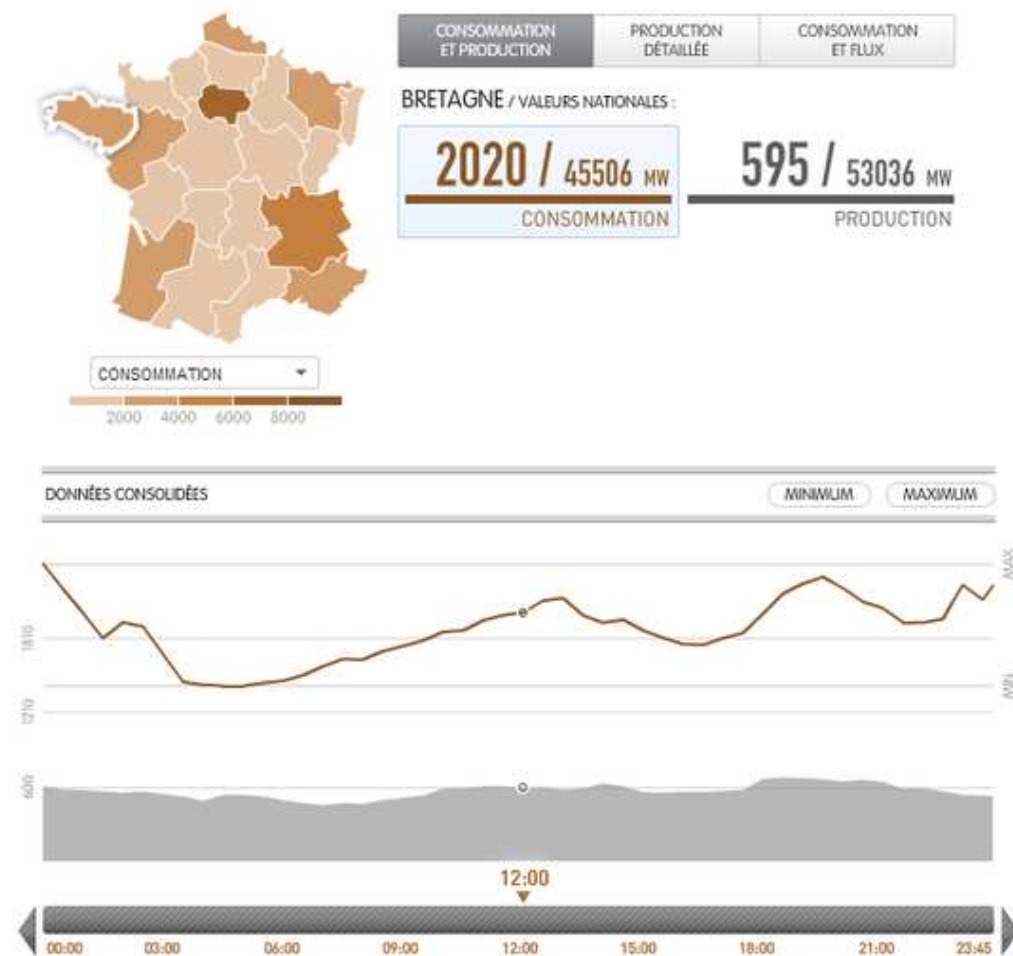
CONSOMMATION ET PRODUCTION

PRODUCTION DÉTAILLÉE

CONSOMMATION ET FLUX

BRETAGNE / VALEURS NATIONALES :

2020 / 45506 MW
CONSOMMATION

595 / 53036 MW
PRODUCTION

CONSOMMATION

2000 4000 6000 8000

DONNÉES CONSOLIDÉES

MINIMUM

MAXIMUM

MAX

1810

MIN

1210

600

12:00

00:00 03:00 06:00 09:00 12:00 15:00 18:00 21:00 23:45